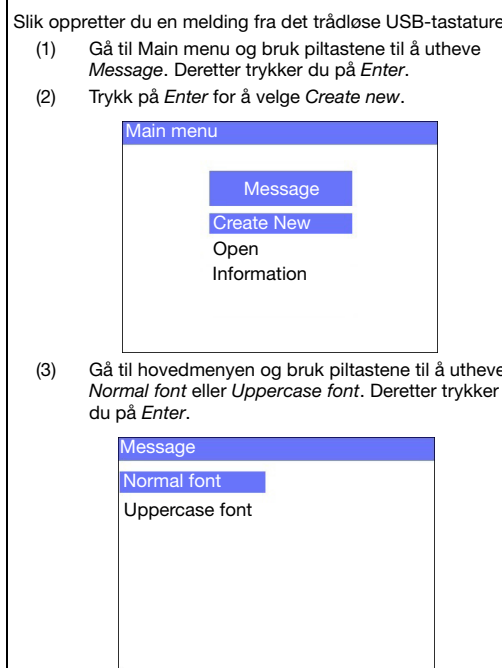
Slik oppretter du en melding fra det trådløse USB-tastature

(1) Gå til Main menu og bruk piltastene til å utheve *Message*. Deretter trykker du på *Enter*.

(2) Trykk på *Enter* for å velge *Create new*.

Main menu

Message

Create New

Open

Information

(3) Gå til hovedmenyen og bruk piltastene til å utheve *Normal font* eller *Uppercase font*. Deretter trykker du på *Enter*.

Message

Normal font

Uppercase font